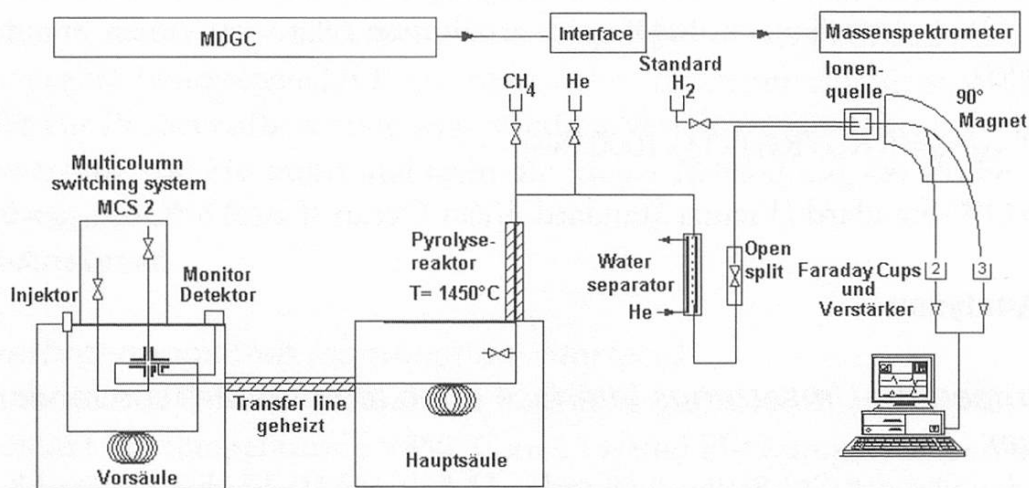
MDGC

Interface

Massenspektrometer

$CH_4$

He

Standard $H_2$

Ionen-quelle

90° Magnet

Multicolumn switching system MCS 2

Injektor

Monitor Detektor

Pyrolyse-reaktor T= 1450°C

Water separator

He

Open split

Faraday Cups und Verstärker

2

3

Transfer line geheizt

Vorsäule

Hauptsäule